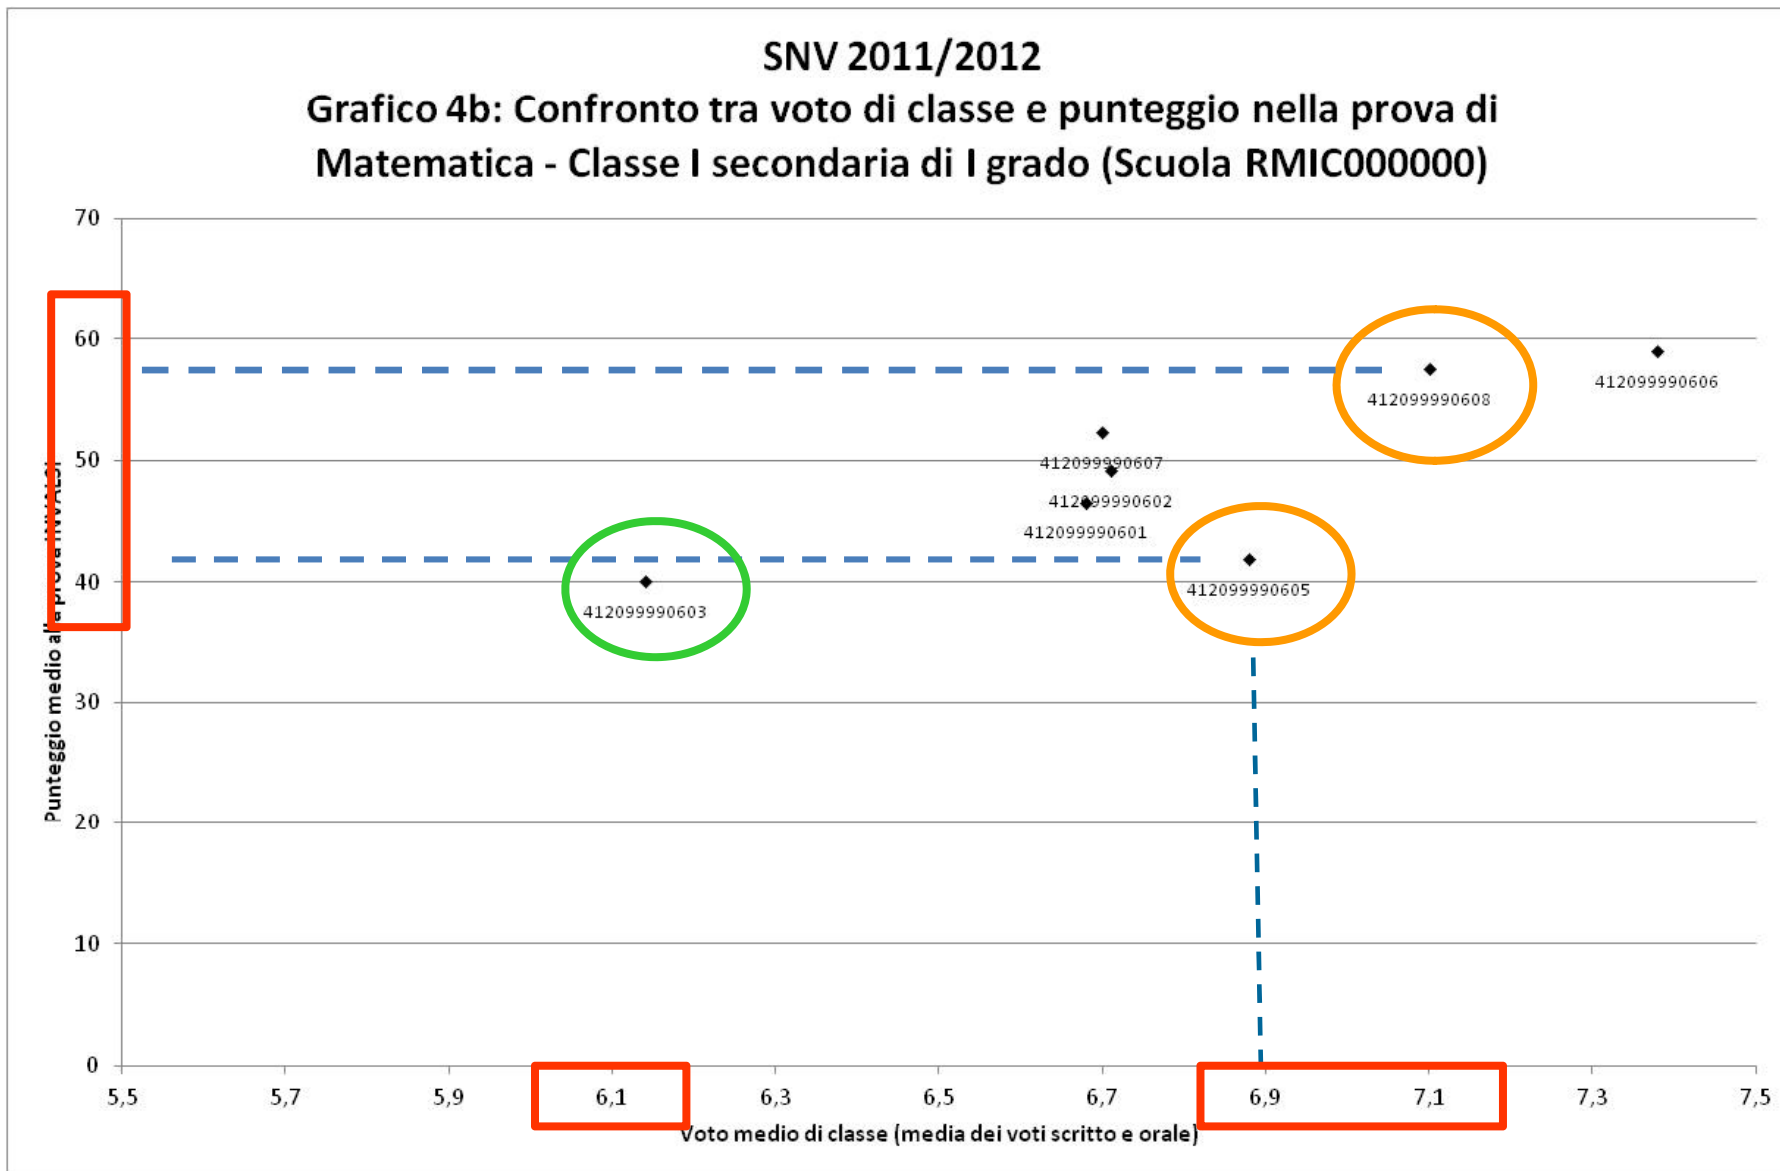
SNV 2011/2012
Grafico 4b: Confronto tra voto di classe e punteggio nella prova di Matematica - Classe I secondaria di I grado (Scuola RMIC000000)

70
60
50
40
30
20
10
0

Punteggio medio al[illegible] prova INVALSI

412099990608
412099990606
412099990607
412099990602
412099990601
412099990603
412099990605

5,5
5,7
5,9
6,1
6,3
6,5
6,7
6,9
7,1
7,3
7,5

Voto medio di classe (media dei voti scritto e orale)